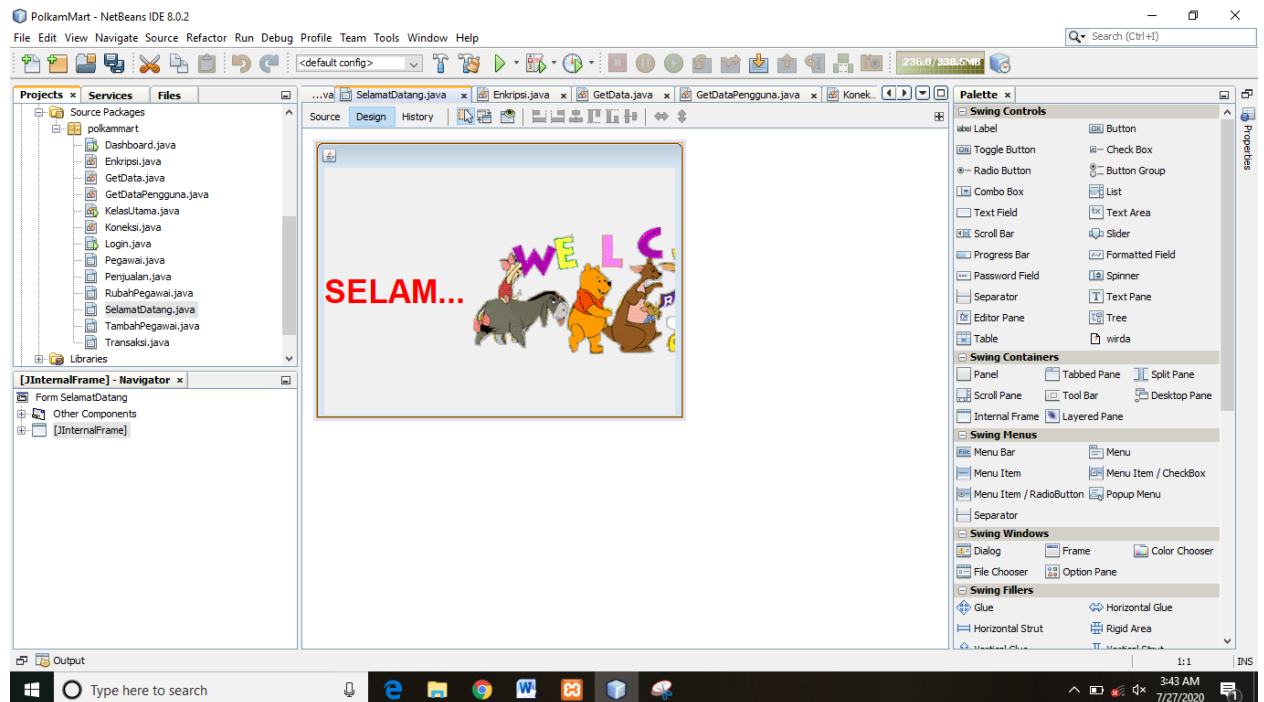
PolkamMart - NetBeans IDE 8.0.2

File Edit View Navigate Source Refactor Run Debug Profile Team Tools Window Help

Search (Ctrl+I)

<default config>

236.0/338.5MB

Projects × Services Files

Source Packages
polkammart
Dashboard.java
Enkripsi.java
GetData.java
GetDataPengguna.java
KelasUtama.java
Koneksi.java
Login.java
Pegawai.java
Penjualan.java
RubahPegawai.java
SelamatDatang.java
TambahPegawai.java
Transaksi.java
Libraries

[JInternalFrame] - Navigator ×

Form SelamatDatang
Other Components
[JInternalFrame]

...va SelamatDatang.java × Enkripsi.java × GetData.java × GetDataPengguna.java × Konek..

Source Design History

SELAM...

W E L C

Palette ×

Swing Controls
Label
Button
Toggle Button
Check Box
Radio Button
Button Group
Combo Box
List
Text Field
Text Area
Scroll Bar
Slider
Progress Bar
Formatted Field
Password Field
Spinner
Separator
Text Pane
Editor Pane
Tree
Table
wirda
Swing Containers
Panel
Tabbed Pane
Split Pane
Scroll Pane
Tool Bar
Desktop Pane
Internal Frame
Layered Pane
Swing Menus
Menu Bar
Menu
Menu Item
Menu Item / CheckBox
Menu Item / RadioButton
Popup Menu
Separator
Swing Windows
Dialog
Frame
Color Chooser
File Chooser
Option Pane
Swing Fillers
Glue
Horizontal Glue
Horizontal Strut
Rigid Area

Properties

Output

1:1 INS

Type here to search

3:43 AM
7/27/2020